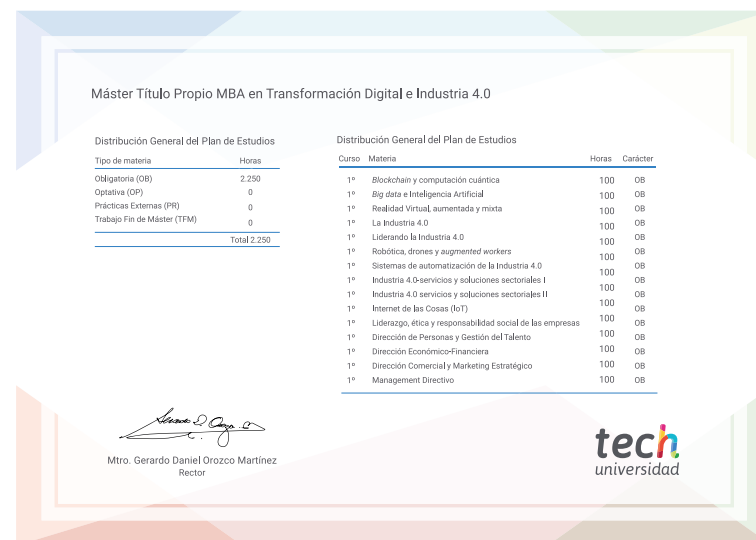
Máster Título Propio MBA en Transformación Digital e Industria 4.0

Distribución General del Plan de Estudios

| Tipo de materia | Horas |
|---|---|
| Obligatoria (OB) | 2.250 |
| Optativa (OP) | 0 |
| Prácticas Externas (PR) | 0 |
| Trabajo Fin de Máster (TFM) | 0 |
| | Total 2.250 |

Distribución General del Plan de Estudios

| Curso | Materia | Horas | Carácter |
|---|---|---|---|
| 1º | Blockchain y computación cuántica | 100 | OB |
| 1º | Big data e Inteligencia Artificial | 100 | OB |
| 1º | Realidad Virtual, aumentada y mixta | 100 | OB |
| 1º | La Industria 4.0 | 100 | OB |
| 1º | Liderando la Industria 4.0 | 100 | OB |
| 1º | Robótica, drones y augmented workers | 100 | OB |
| 1º | Sistemas de automatización de la Industria 4.0 | 100 | OB |
| 1º | Industria 4.0-servicios y soluciones sectoriales I | 100 | OB |
| 1º | Industria 4.0 servicios y soluciones sectoriales II | 100 | OB |
| 1º | Internet de las Cosas (IoT) | 100 | OB |
| 1º | Liderazgo, ética y responsabilidad social de las empresas | 100 | OB |
| 1º | Dirección de Personas y Gestión del Talento | 100 | OB |
| 1º | Dirección Económico-Financiera | 100 | OB |
| 1º | Dirección Comercial y Marketing Estratégico | 100 | OB |
| 1º | Management Directivo | 100 | OB |

Mtro. Gerardo Daniel Orozco Martínez
Rector

tech
universidad